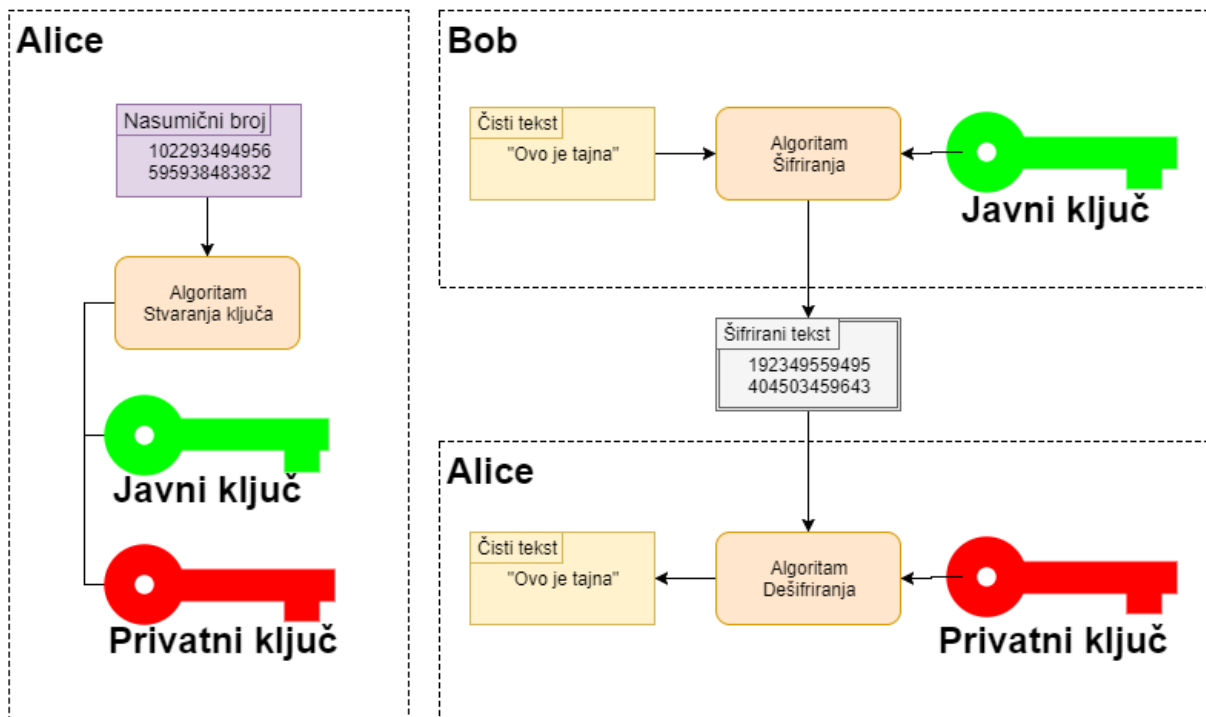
Alice

Nasumični broj
102293494956
595938483832

Algoritam
Stvaranja ključa

Javni ključ

Privatni ključ

Bob

Čisti tekst
"Ovo je tajna"

Algoritam
Šifriranja

Javni ključ

Šifrirani tekst
192349559495
404503459643

Alice

Čisti tekst
"Ovo je tajna"

Algoritam
Dešifriranja

Privatni ključ